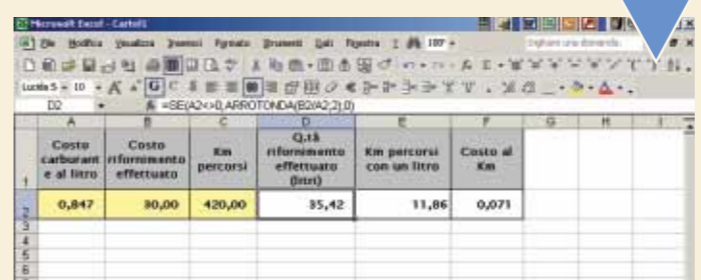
Microsoft Excel - Cartel1

File Modifica Visualizza Inserisci Formato Strumenti Dati Finestra ? 100%

Digitare una domanda

Lucida S 10

D2 =SE(A2<>0;ARROTONDA(B2/A2;2);0)

| | A | B | C | D | E | F | G | H | I |
|---|---|---|---|---|---|---|---|---|---|
| 1 | Costo carburante al litro | Costo rifornimento effettuato | Km percorsi | Q.tà rifornimento effettuato (litri) | Km percorsi con un litro | Costo al Km | | | |
| 2 | 0,847 | 30,00 | 420,00 | 35,42 | 11,86 | 0,071 | | | |
| 3 | | | | | | | | | |
| 4 | | | | | | | | | |
| 5 | | | | | | | | | |
| 6 | | | | | | | | | |